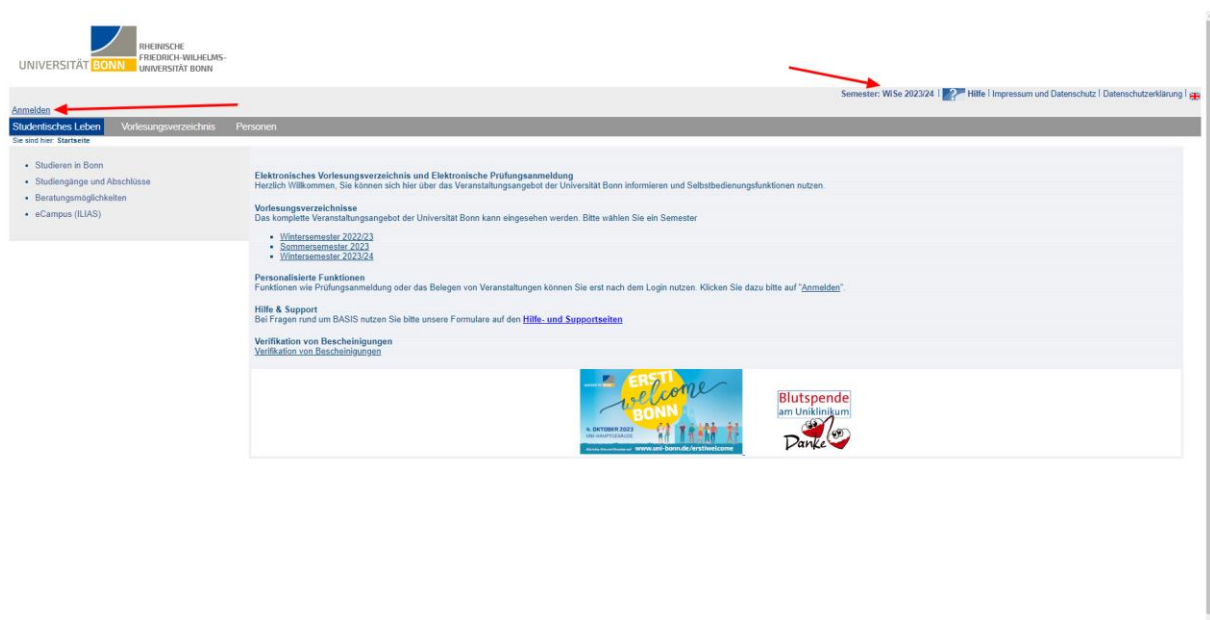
UNIVERSITÄT BONN RHEINISCHE FRIEDRICH-WILHELMS-UNIVERSITÄT BONN

Semester: WiSe 2023/24 | ? Hilfe | Impressum und Datenschutz | Datenschutzerklärung |

Anmelden

Studentisches Leben Vorlesungsverzeichnis Personen

Sie sind hier: Startseite

- Studieren in Bonn
- Studiengänge und Abschlüsse
- Beratungsmöglichkeiten
- eCampus (ILIAS)

Elektronisches Vorlesungsverzeichnis und Elektronische Prüfungsanmeldung
Herzlich Willkommen, Sie können sich hier über das Veranstaltungsangebot der Universität Bonn informieren und Selbstbedienungsfunktionen nutzen.

Vorlesungsverzeichnisse
Das komplette Veranstaltungsangebot der Universität Bonn kann eingesehen werden. Bitte wählen Sie ein Semester

- Wintersemester 2022/23
- Sommersemester 2023
- Wintersemester 2023/24

Personalisierte Funktionen
Funktionen wie Prüfungsanmeldung oder das Belegen von Veranstaltungen können Sie erst nach dem Login nutzen. Klicken Sie dazu bitte auf "Anmelden".

Hilfe & Support
Bei Fragen rund um BASIS nutzen Sie bitte unsere Formulare auf den Hilfe- und Supportseiten

Verifikation von Bescheinigungen
Verifikation von Bescheinigungen

ERSTI welcome BONN
4. OKTOBER 2023
UNI HAUPTGEBÄUDE
www.uni-bonn.de/erstiwelcome

Blutspende am Uniklinikum
Danke